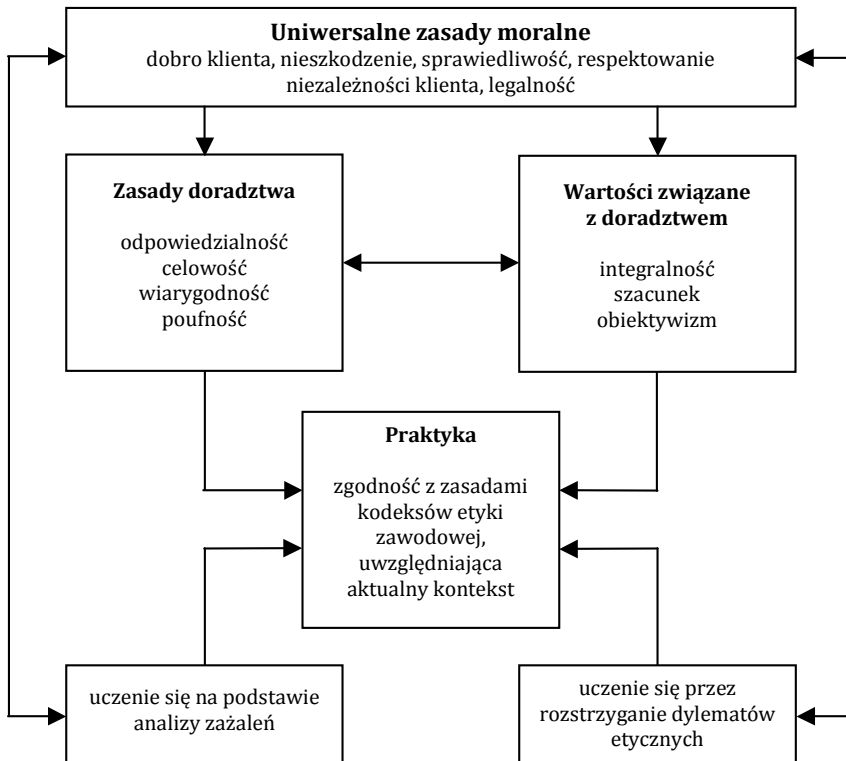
**Uniwersalne zasady moralne**
dobro klienta, nieszkodzenie, sprawiedliwość, respektowanie niezależności klienta, legalność

**Zasady doradztwa**

odpowiedzialność
celowość
wiarygodność
poufność

**Wartości związane z doradztwem**

integralność
szacunek
obiektywizm

**Praktyka**

zgodność z zasadami kodeksów etyki zawodowej, uwzględniająca aktualny kontekst

uczenie się na podstawie analizy zażaleń

uczenie się przez rozstrzyganie dylematów etycznych